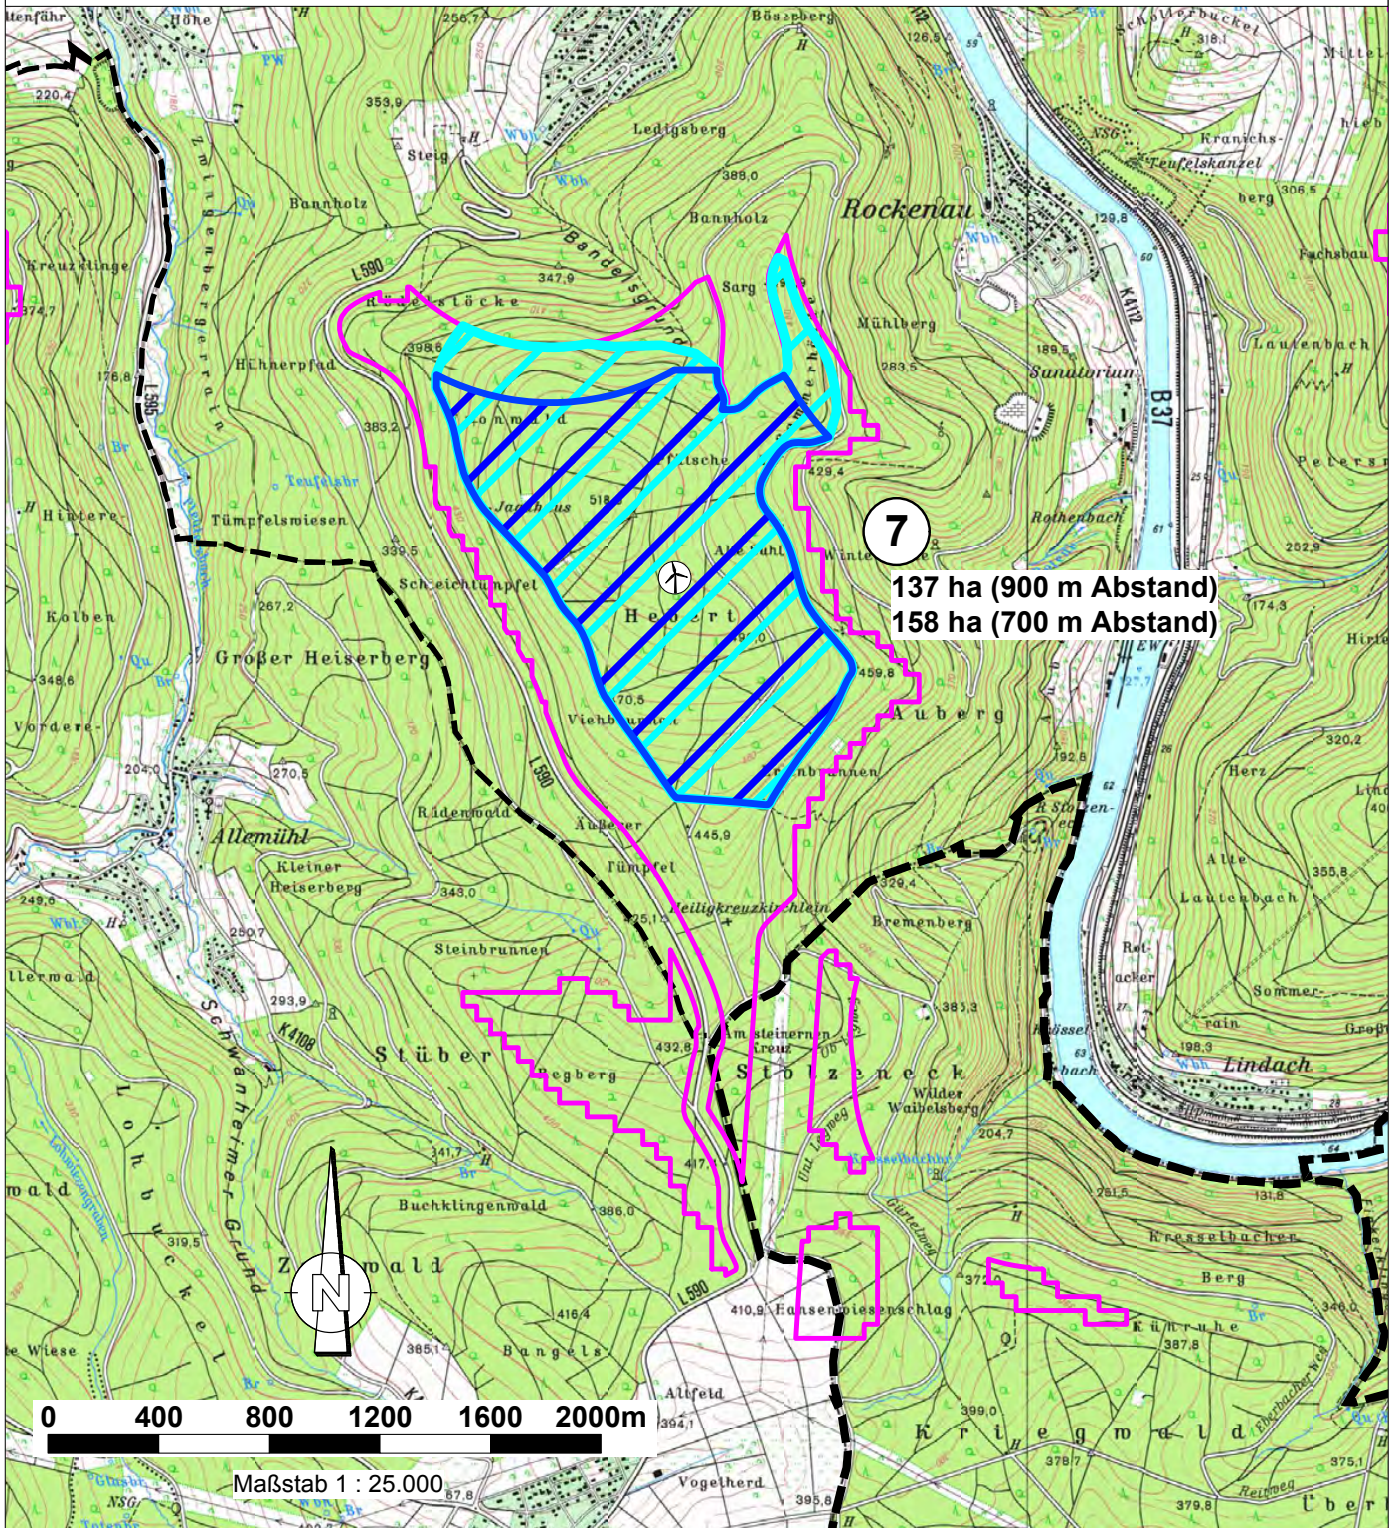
7

137 ha (900 m Abstand)
158 ha (700 m Abstand)

Höhe
Bössenberg
Ledigsberg
Bannholz
Rockenau
Kranichs-
Teufelskanzel
Mühlberg
Sanatorium
B37
K4112
Lautenbach
Petersr
Rothenbach
Kreuzklinge
Zwingenbergerrain
Hühnerpfad
Röderstöcke
Sarg
Sommerwald
Fritsche
Jagdhaus
Hinteres
Tümpfelswiesen
Scheichtümpfel
Hebert
Kolben
Großer Heiserberg
Vorderes
Viehbrunnen
Auberg
Allemühl
Kleiner Heiserberg
Ridenwald
Äußerer
Tümpfel
Heiligkreuzkirchlein
Bremenberg
Steinbrunnen
Stüber
Stolzeneck
Wilder Waibelsberg
Lindach
Buchklingenwald
Zwald
Bangels
Hansenwiesenschlag
Kresselbacher
Berg
Kühruhe
Altfeld
Vogelherd
Kriegwald
Lohbuckel
Schwanheimer Grund
Sommerrain
Herz
Alte
Lautenbach
L590
L595
K4108

0 400 800 1200 1600 2000m
Maßstab 1 : 25.000
N